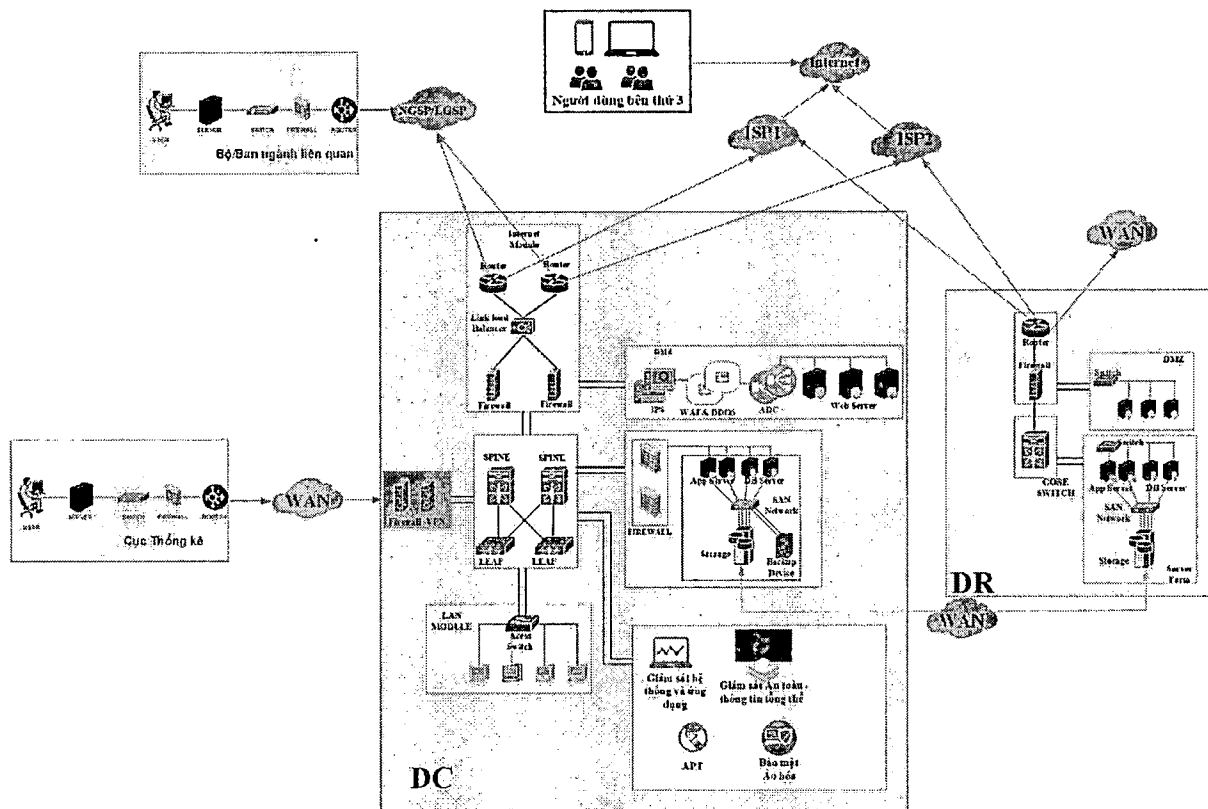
Người dùng bên thứ 3

Internet

ISP1

ISP2

NGSP/LGSP

SERVER SWITCH FIREWALL ROUTER

Bộ/Ban ngành liên quan

WAN

Internet Module

Router Router

Link load Balancer

Firewall Firewall

DMZ

IPS WAF & DDOS ADC Web Server

SPINE SPINE

LEAF LEAF

Firewall VPN

FIREWALL

App Server DB Server

SAN Network

Storage

Backup Device

LAN MODULE

Access Switch

Giám sát hệ thống và ứng dụng

Giám sát An toàn thông tin tổng thể

APT

Bảo mật Ảo hóa

DC

WAN

Cục Thống kê

Router

Firewall

CORE SWITCH

Switch

DMZ

Switch

App Server DB Server

SAN Network

Storage

Server Farm

DR

WAN